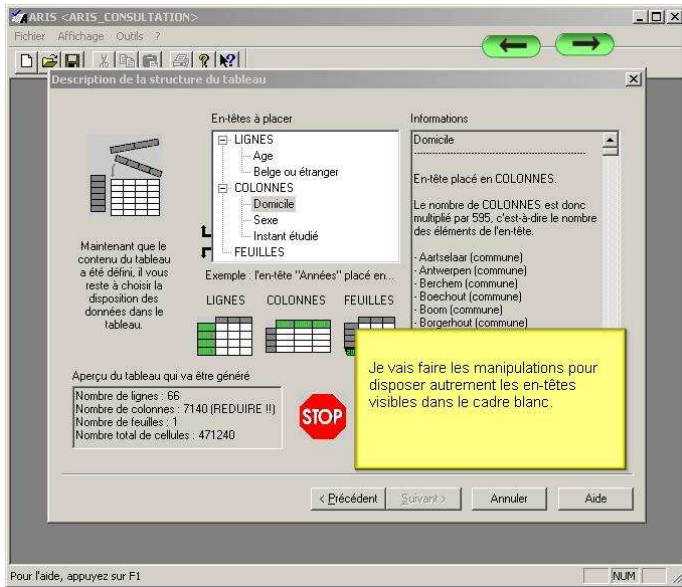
ARIS <ARIS_CONSULTATION>
Fichier Affichage Outils ?

Description de la structure du tableau

En-têtes à placer
LIGNES
Age
Belge ou étranger
COLONNES
Domicile
Sexe
Instant étudié
FEUILLES

Informations
Domicile

En-tête placé en COLONNES.

Le nombre de COLONNES est donc multiplié par 595, c'est-à-dire le nombre des éléments de l'en-tête.

- Aartselaar (commune)
- Antwerpen (commune)
- Berchem (commune)
- Boechout (commune)
- Boom (commune)
- Borgerhout (commune)

Maintenant que le contenu du tableau a été défini, il vous reste à choisir la disposition des données dans le tableau.

Exemple : l'en-tête "Années" placé en...
LIGNES COLONNES FEUILLES

Aperçu du tableau qui va être généré
Nombre de lignes : 66
Nombre de colonnes : 7140 (REDUIRE !!)
Nombre de feuilles : 1
Nombre total de cellules : 471240

STOP

Je vais faire les manipulations pour disposer autrement les en-têtes visibles dans le cadre blanc.

< Précédent Suivant > Annuler Aide

Pour l'aide, appuyez sur F1
NUM